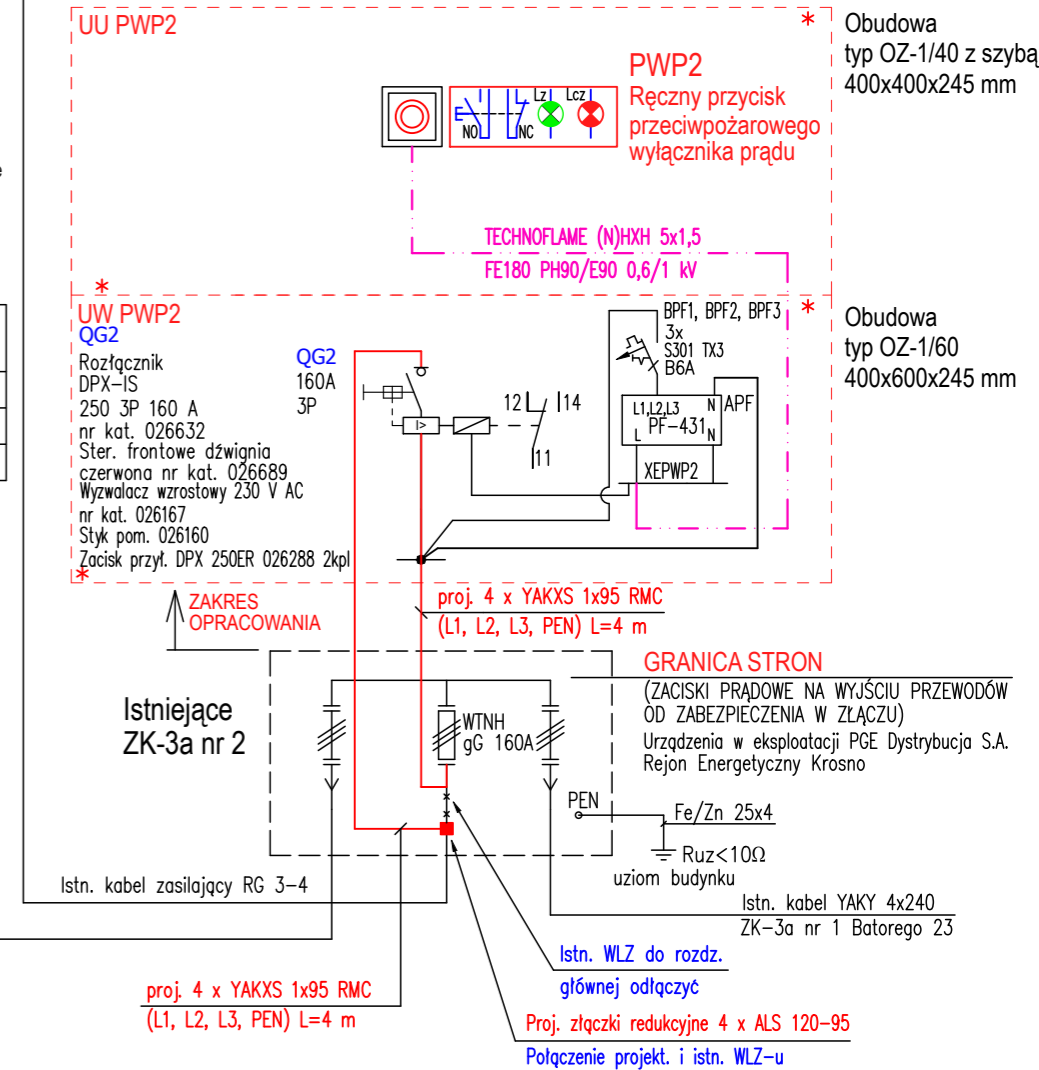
UU PWP2
*
Obudowa
typ OZ-1/40 z szybą
400x400x245 mm

PWP2
Ręczny przycisk
przeciwpożarowego
wyłącznika prądu

NO
NC
Lz
Lcz

TECHNOFLAME (N)HXH 5x1,5
FE180 PH90/E90 0,6/1 kV

*
UW PWP2
*
Obudowa
typ OZ-1/60
400x600x245 mm

QG2
Rozłącznik
DPX–IS
250 3P 160 A
nr kat. 026632
Ster. frontowe dźwignia
czerwona nr kat. 026689
Wyzwalacz wzrostowy 230 V AC
nr kat. 026167
Styk pom. 026160
Zacisk przył. DPX 250ER 026288 2kpl
*

QG2
160A
3P

12
14
11

BPF1, BPF2, BPF3
3x
S301 TX3
B6A

L1,L2,L3
N
APF
PF–431
L
N
XEPWP2

ZAKRES
OPRACOWANIA

proj. 4 x YAKXS 1x95 RMC
(L1, L2, L3, PEN) L=4 m

GRANICA STRON
(ZACISKI PRĄDOWE NA WYJŚCIU PRZEWODÓW
OD ZABEZPIECZENIA W ZŁĄCZU)
Urządzenia w eksploatacji PGE Dystrybucja S.A.
Rejon Energetyczny Krosno

Istniejące
ZK-3a nr 2

WTNH
gG 160A

PEN
Fe/Zn 25x4
Ruz<10Ω
uziom budynku

Istn. kabel zasilający RG 3–4

Istn. kabel YAKY 4x240
ZK–3a nr 1 Batorego 23

Istn. WLZ do rozdz.
głównej odłączyć

proj. 4 x YAKXS 1x95 RMC
(L1, L2, L3, PEN) L=4 m

Proj. złączki redukcyjne 4 x ALS 120–95
Połączenie projekt. i istn. WLZ–u